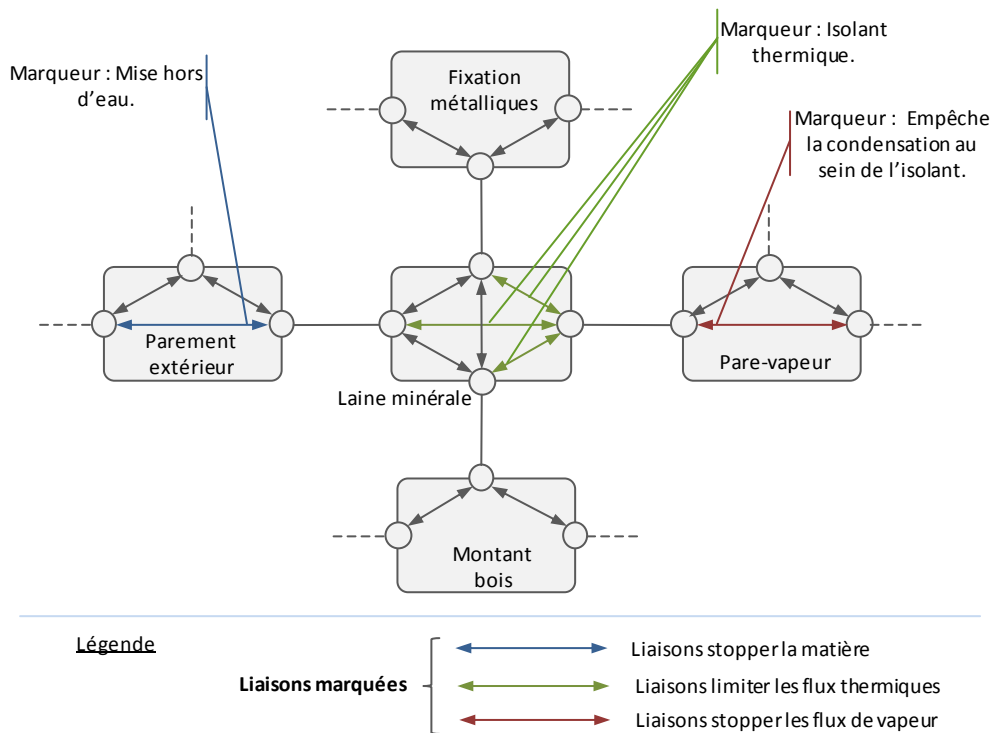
Marqueur : Mise hors d'eau.

Fixation métalliques

Marqueur : Isolant thermique.

Marqueur : Empêche la condensation au sein de l'isolant.

Parement extérieur

Laine minérale

Pare-vapeur

Montant bois

Légende

Liaisons marquées

Liaisons stopper la matière

Liaisons limiter les flux thermiques

Liaisons stopper les flux de vapeur